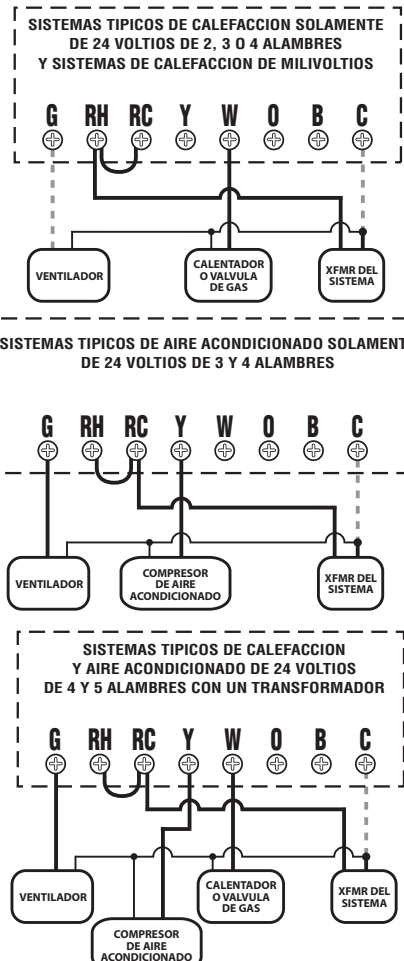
SISTEMAS TIPICOS DE CALEFACCION SOLAMENTE DE 24 VOLTIOS DE 2, 3 O 4 ALAMBRES Y SISTEMAS DE CALEFACCION DE MILIVOLTIOS

G RH RC Y W O B C

VENTILADOR

CALENTADOR O VALVULA DE GAS

XFMR DEL SISTEMA

SISTEMAS TIPICOS DE AIRE ACONDICIONADO SOLAMENT DE 24 VOLTIOS DE 3 Y 4 ALAMBRES

G RH RC Y W O B C

VENTILADOR

COMPRESOR DE AIRE ACONDICIONADO

XFMR DEL SISTEMA

SISTEMAS TIPICOS DE CALEFACCION Y AIRE ACONDICIONADO DE 24 VOLTIOS DE 4 Y 5 ALAMBRES CON UN TRANSFORMADOR

G RH RC Y W O B C

VENTILADOR

CALENTADOR O VALVULA DE GAS

XFMR DEL SISTEMA

COMPRESOR DE AIRE ACONDICIONADO